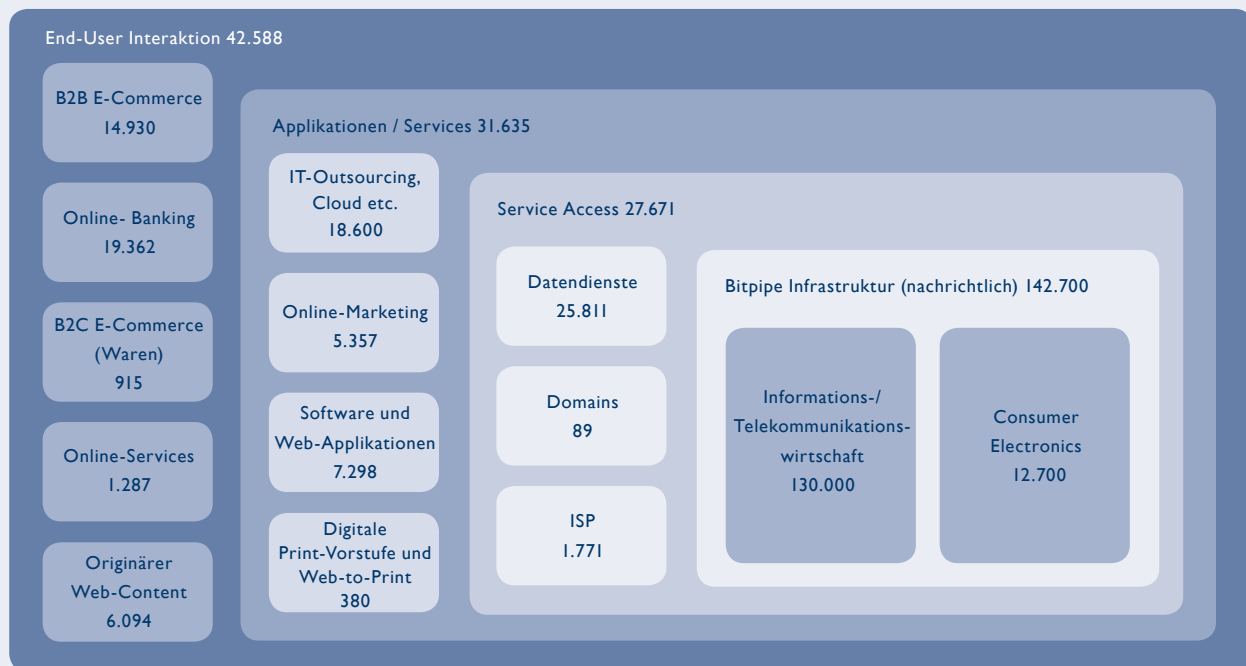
End-User Interaktion 42.588

B2B E-Commerce
14.930

Online- Banking
19.362

B2C E-Commerce
(Waren)
915

Online-Services
1.287

Originärer
Web-Content
6.094

Applikationen / Services 31.635

IT-Outsourcing,
Cloud etc.
18.600

Online-Marketing
5.357

Software und
Web-Applikationen
7.298

Digitale
Print-Vorstufe und
Web-to-Print
380

Service Access 27.671

Datendienste
25.811

Domains
89

ISP
1.771

Bitpipe Infrastruktur (nachrichtlich) 142.700

Informations-/
Telekommunikationswirtschaft
130.000

Consumer
Electronics
12.700